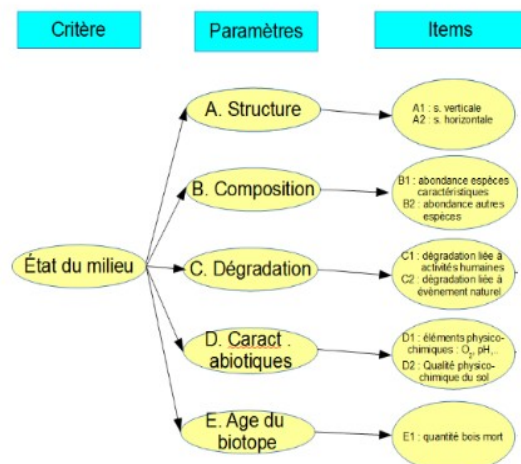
Critère

Paramètres

Items

État du milieu

A. Structure

A1 : s. verticale
A2 : s. horizontale

B. Composition

B1 : abondance espèces caractéristiques
B2 : abondance autres espèces

C. Dégradation

C1 : dégradation liée à activités humaines
C2 : dégradation liée à événement naturel

D. Caract . abiotiques

D1 : éléments physico-chimiques : $O_2$, pH,...
D2 : Qualité physico-chimique du sol

E. Age du biotope

E1 : quantité bois mort